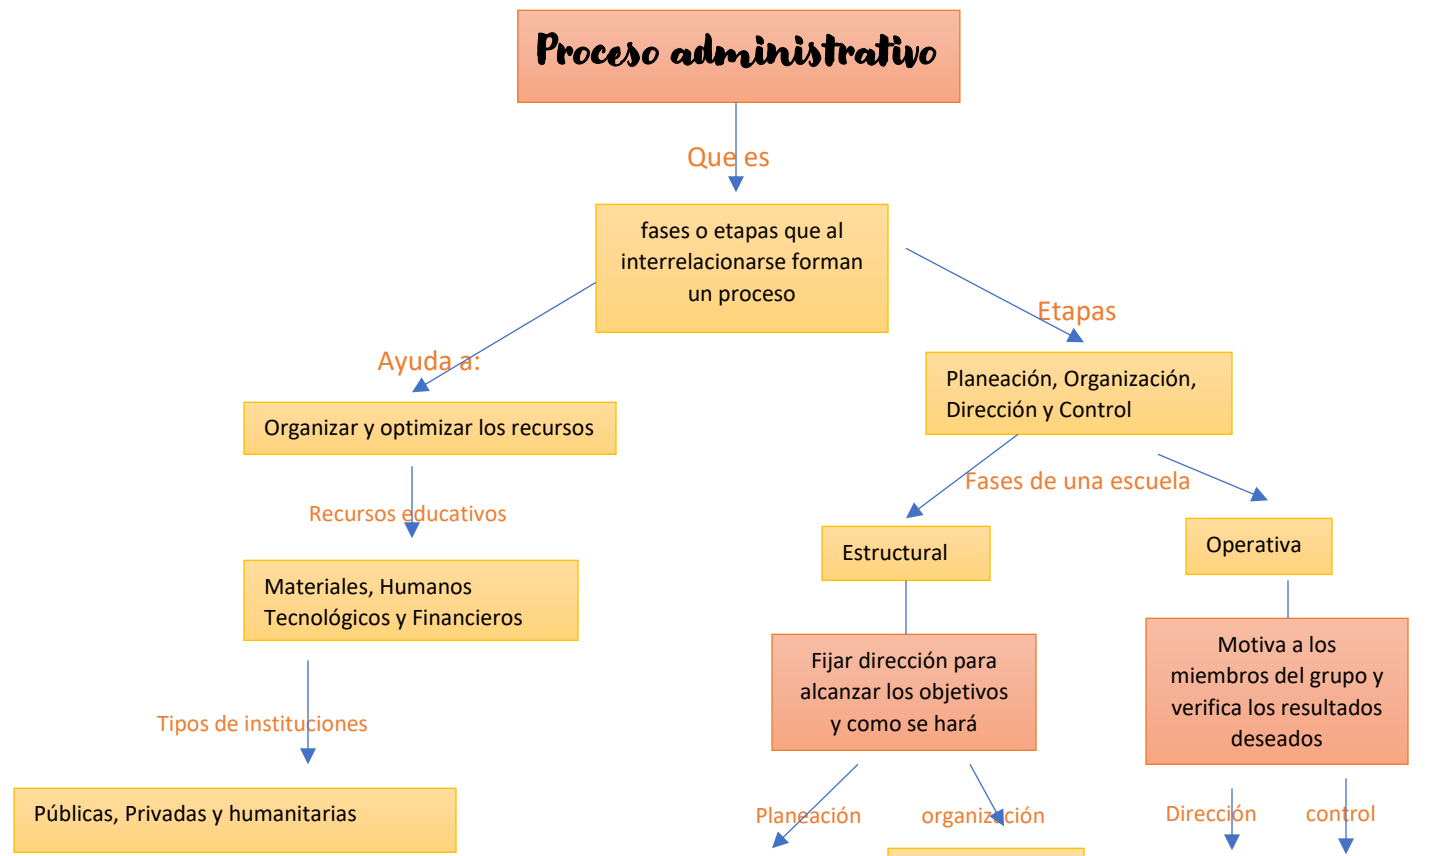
Proceso administrativo

Que es

fases o etapas que al interrelacionarse forman un proceso

Ayuda a:

Etapas

Organizar y optimizar los recursos

Planeación, Organización, Dirección y Control

Recursos educativos

Fases de una escuela

Materiales, Humanos Tecnológicos y Financieros

Estructural

Operativa

Tipos de instituciones

Fijar dirección para alcanzar los objetivos y como se hará

Motiva a los miembros del grupo y verifica los resultados deseados

Públicas, Privadas y humanitarias

Planeación

organización

Dirección

control